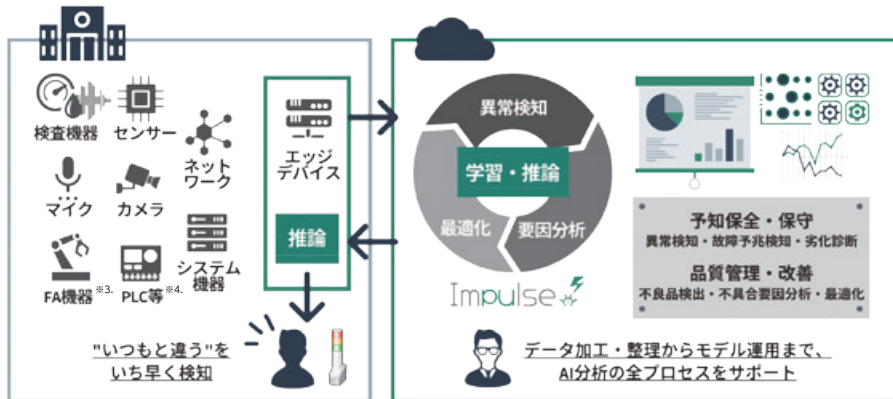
検査機器
センサー
ネットワーク
マイク
カメラ
FA機器※3.
PLC等※4.
システム機器
エッジデバイス
推論
"いつもと違う"をいち早く検知

異常検知
学習・推論
最適化
要因分析
Impulse

予知保全・保守
異常検知・故障予兆検知・劣化診断
品質管理・改善
不良品検出・不具合要因分析・最適化

データ加工・整理からモデル運用まで、AI分析の全プロセスをサポート